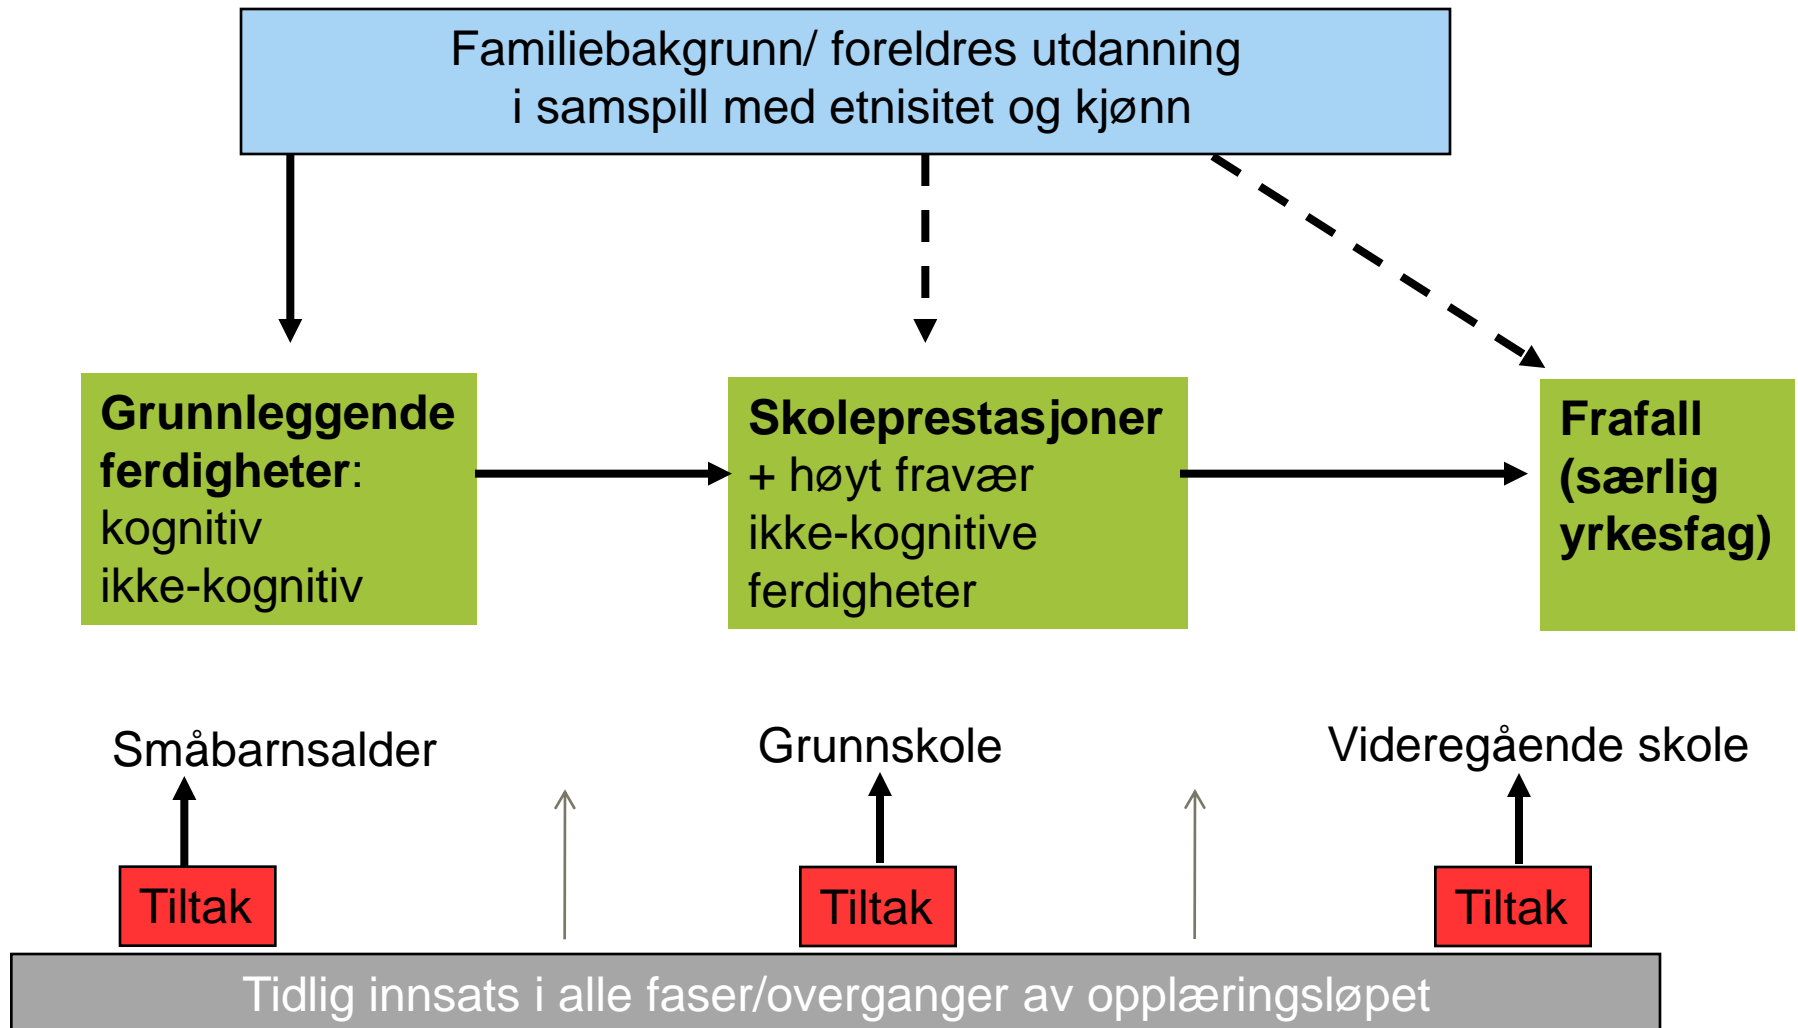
Familiebakgrunn/ foreldres utdanning
i samspill med etnisitet og kjønn

**Grunnleggende ferdigheter**:
kognitiv
ikke-kognitiv

**Skoleprestasjoner**
+ høyt fravær
ikke-kognitive ferdigheter

**Frafall (særlig yrkesfag)**

Småbarnsalder

Grunnskole

Videregående skole

Tiltak

Tiltak

Tiltak

Tidlig innsats i alle faser/overganger av opplæringsløpet